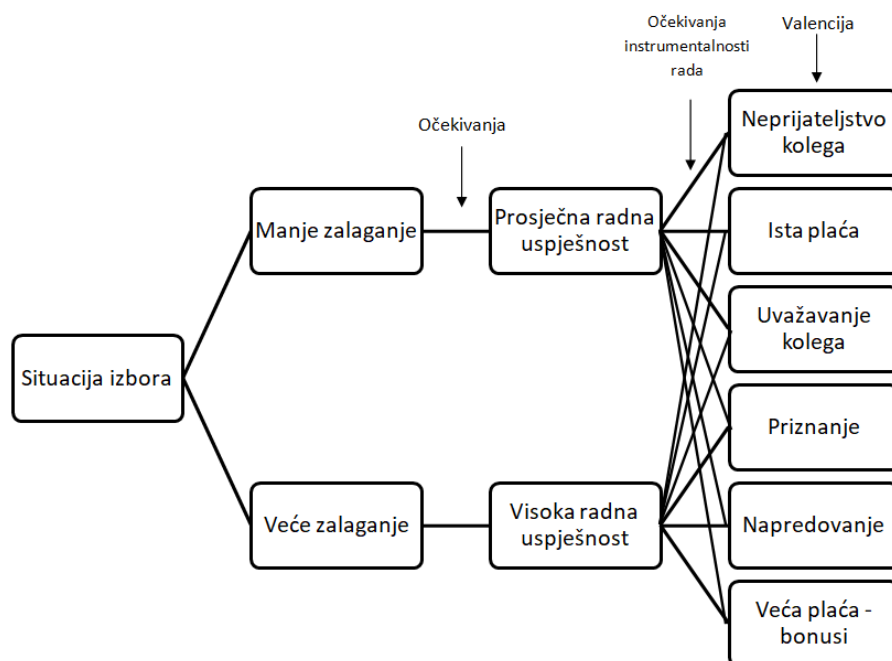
Očekivanja instrumentalnosti rada

Valencija

Očekivanja

Situacija izbora

Manje zalaganje

Prosječna radna uspješnost

Veće zalaganje

Visoka radna uspješnost

Neprijateljstvo kolega

Ista plaća

Uvažavanje kolega

Priznanje

Napredovanje

Veća plaća - bonusi